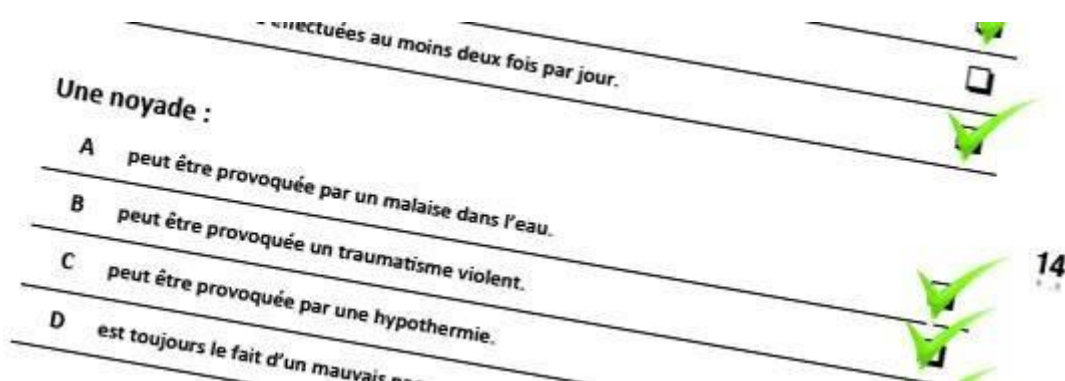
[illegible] effectuées au moins deux fois par jour.

Une noyade :

A peut être provoquée par un malaise dans l'eau.

B peut être provoquée un traumatisme violent.

C peut être provoquée par une hypothermie.

D est toujours le fait d'un mauvais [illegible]

14